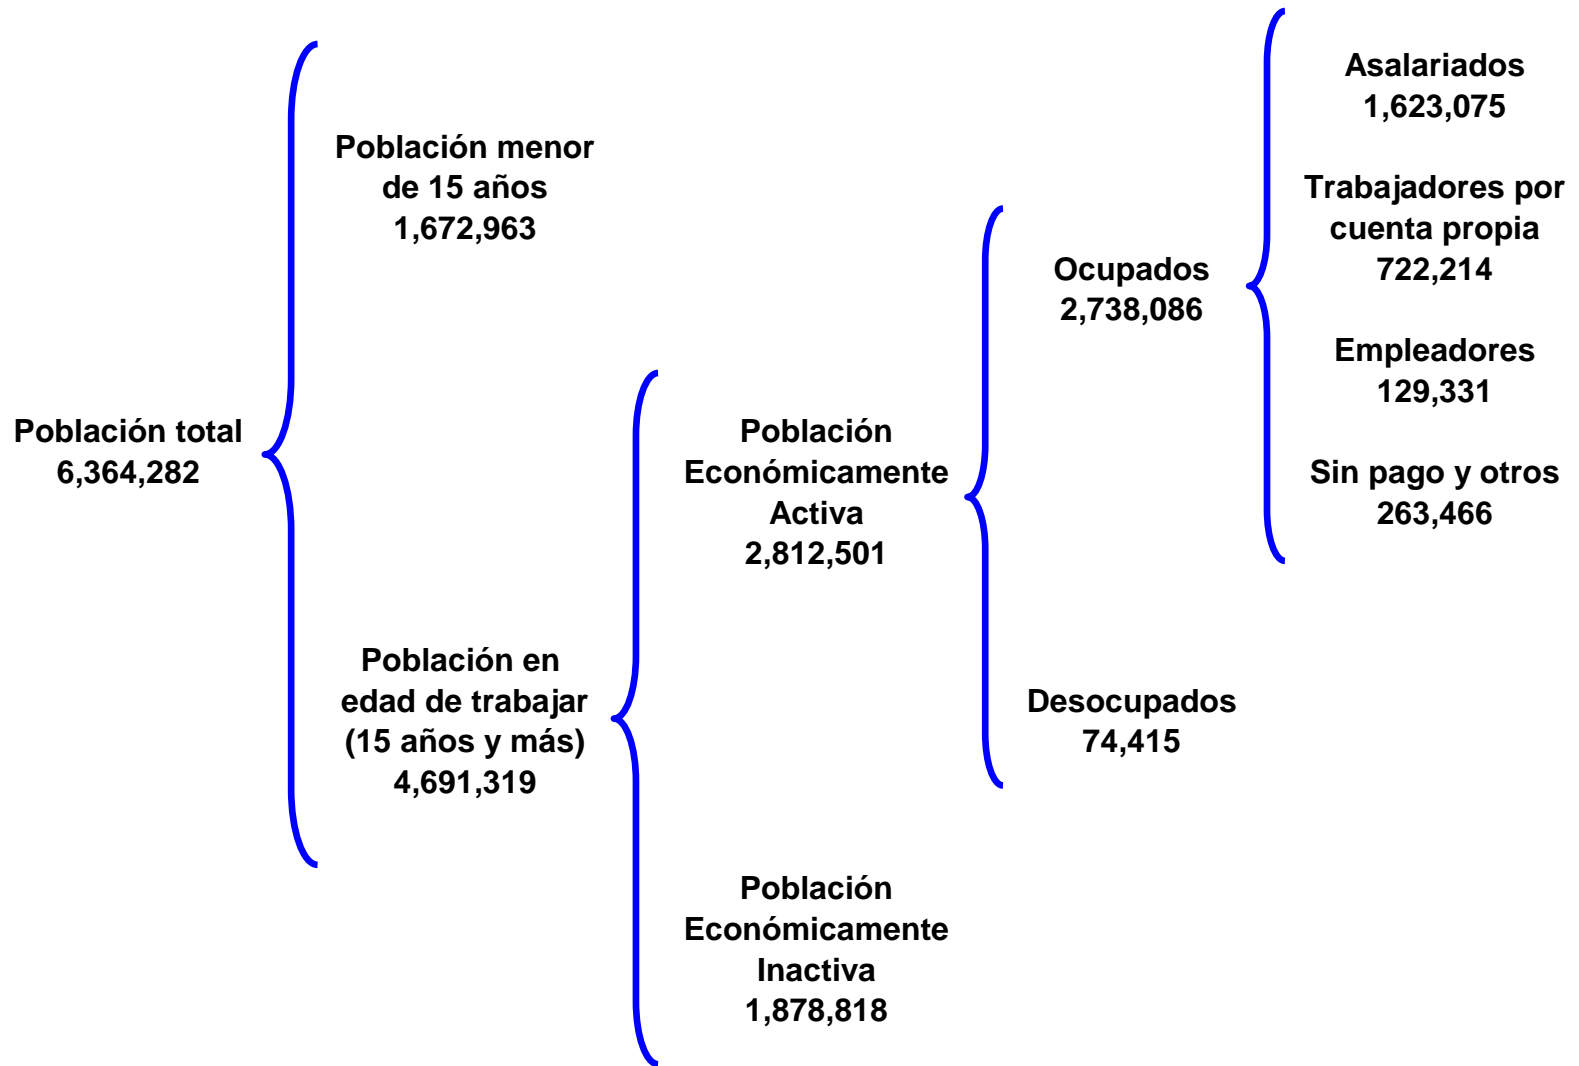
Población total
6,364,282

Población menor de 15 años
1,672,963

Población en edad de trabajar (15 años y más)
4,691,319

Población Económicamente Activa
2,812,501

Población Económicamente Inactiva
1,878,818

Ocupados
2,738,086

Desocupados
74,415

Asalariados
1,623,075

Trabajadores por cuenta propia
722,214

Empleadores
129,331

Sin pago y otros
263,466